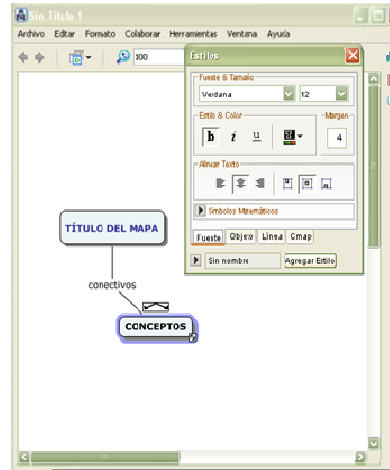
Sin Título 1

Archivo Editar Formato Colaborar Herramientas Ventana Ayuda

100

Estilos

Fuente & Tamaño

Verdana

12

Estilo & Color

Margen

b i u

4

Alinear Texto

Símbolos Matemáticos

Fuente Objeto Línea Cmap

Sin nombre

Agregar Estilo

TÍTULO DEL MAPA

conectivos

CONCEPTOS